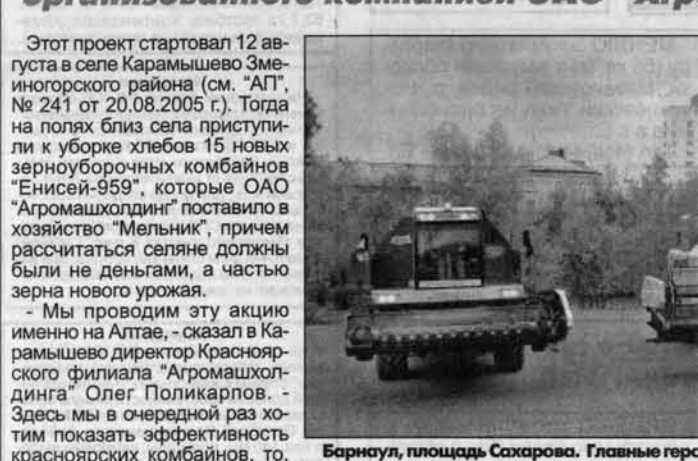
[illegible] организованного компанией ОАО "Агро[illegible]

Этот проект стартовал 12 августа в селе Карамышево Змеиногорского района (см. "АП", № 241 от 20.08.2005 г.). Тогда на полях близ села приступили к уборке хлебов 15 новых зерноуборочных комбайнов "Енисей-959", которые ОАО "Агромашхолдинг" поставило в хозяйство "Мельник", причем рассчитаться селяне должны были не деньгами, а частью зерна нового урожая.

- Мы проводим эту акцию именно на Алтае, - сказал в Карамышево директор Красноярского филиала "Агромашхолдинга" Олег Поликарпов. - Здесь мы в очередной раз хотим показать эффективность красноярских комбайнов, то, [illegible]

Барнаул, площадь Сахарова. Главные геро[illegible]